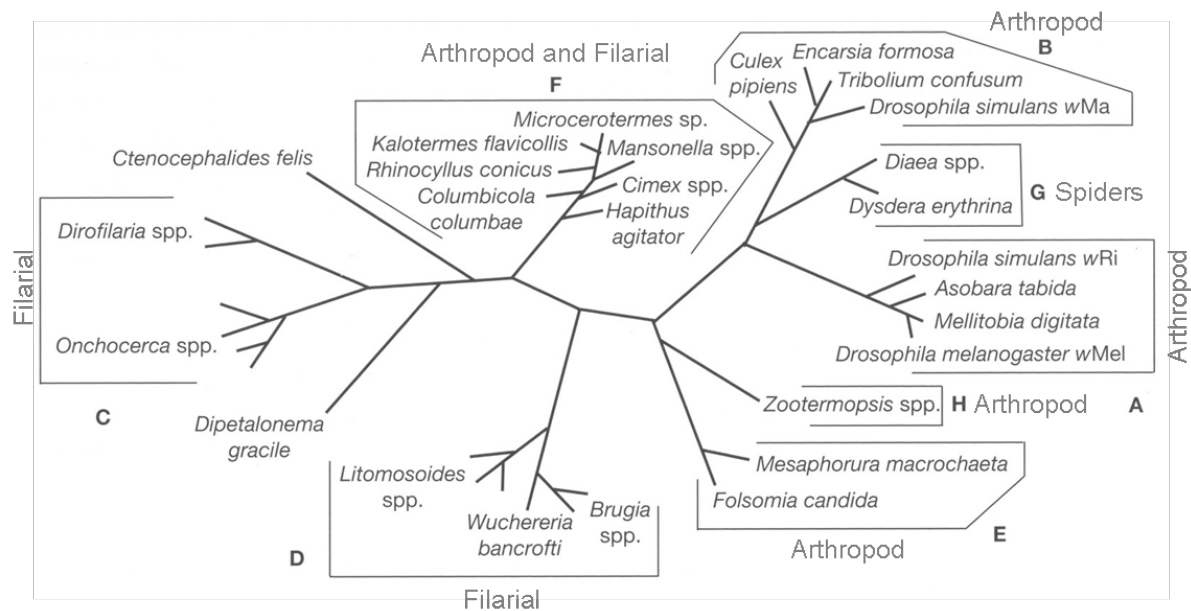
Arthropod
B
Culex pipiens
Encarsia formosa
Tribolium confusum
Drosophila simulans wMa

Arthropod and Filarial
F
Microcerotermes sp.
Kalotermes flavicollis
Mansonella spp.
Rhinocyllus conicus
Columbicola columbae
Cimex spp.
Hapithus agitator

Ctenocephalides felis

Diaea spp.
Dysdera erythrina
G Spiders

Filarial
Dirofilaria spp.
Onchocerca spp.
C

Drosophila simulans wRi
Asobara tabida
Mellitobia digitata
Drosophila melanogaster wMel
Arthropod
A

Zootermopsis spp.
H Arthropod

Dipetalonema gracile

Mesaphorura macrochaeta
Folsomia candida
E
Arthropod

Litomosoides spp.
Wuchereria bancrofti
Brugia spp.
D
Filarial